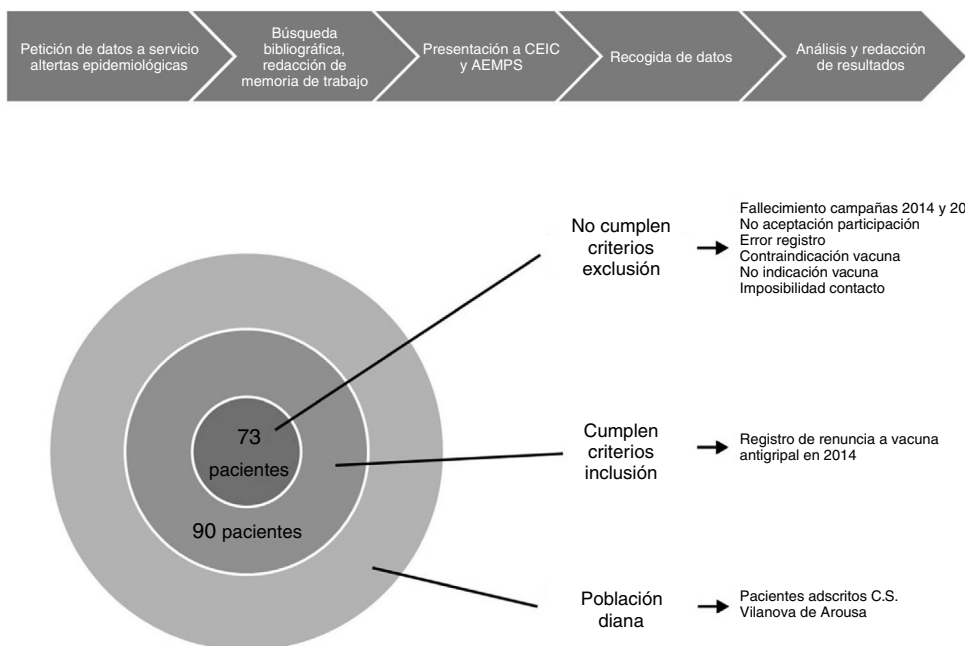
Petición de datos a servicio altertas epidemiológicas

Búsqueda bibliográfica, redacción de memoria de trabajo

Presentación a CEIC y AEMPS

Recogida de datos

Análisis y redacción de resultados

No cumplen criterios exclusión

Fallecimiento campañas 2014 y 20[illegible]
No aceptación participación
Error registro
Contraindicación vacuna
No indicación vacuna
Imposibilidad contacto

73 pacientes

Cumplen criterios inclusión

Registro de renuncia a vacuna antigripal en 2014

90 pacientes

Población diana

Pacientes adscritos C.S. Vilanova de Arousa